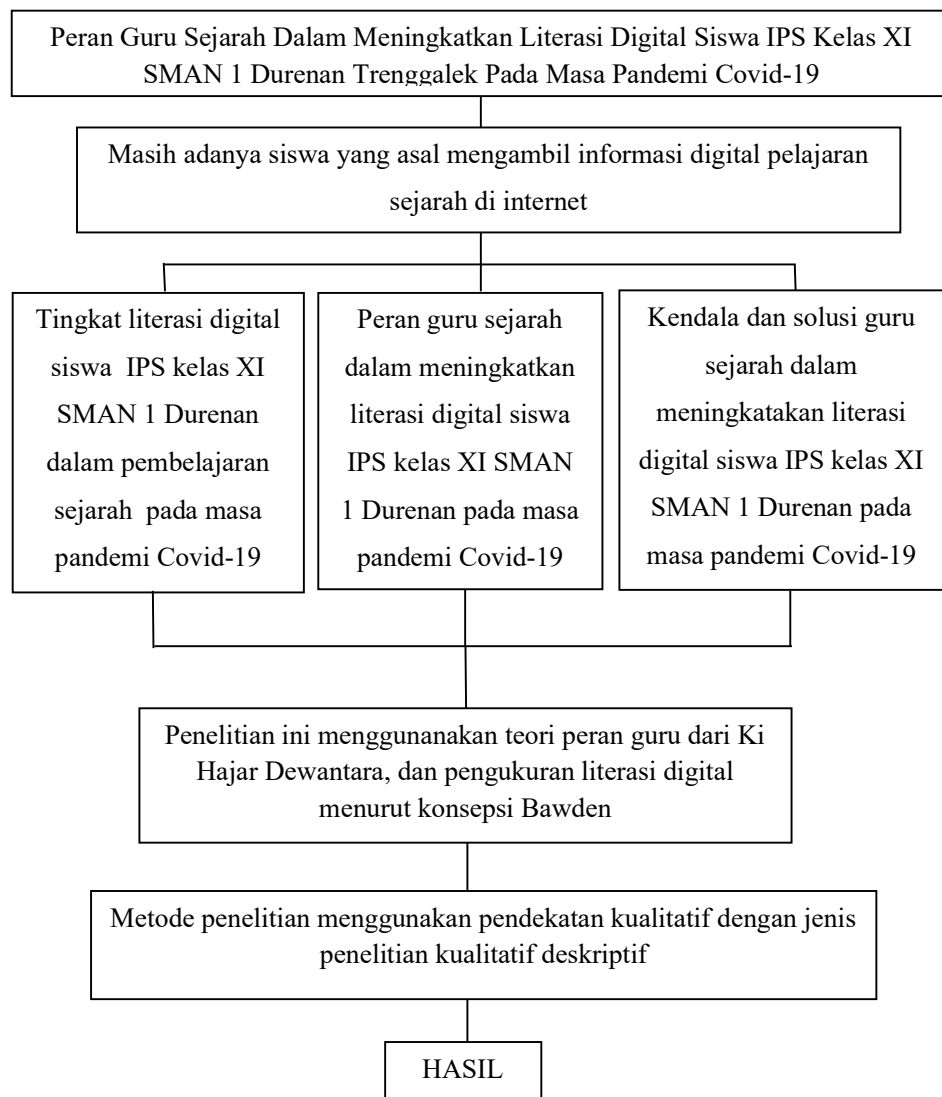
Peran Guru Sejarah Dalam Meningkatkan Literasi Digital Siswa IPS Kelas XI SMAN 1 Durenan Trenggalek Pada Masa Pandemi Covid-19

Masih adanya siswa yang asal mengambil informasi digital pelajaran sejarah di internet

Tingkat literasi digital siswa IPS kelas XI SMAN 1 Durenan dalam pembelajaran sejarah pada masa pandemi Covid-19

Peran guru sejarah dalam meningkatkan literasi digital siswa IPS kelas XI SMAN 1 Durenan pada masa pandemi Covid-19

Kendala dan solusi guru sejarah dalam meningkatakan literasi digital siswa IPS kelas XI SMAN 1 Durenan pada masa pandemi Covid-19

Penelitian ini menggunanakan teori peran guru dari Ki Hajar Dewantara, dan pengukuran literasi digital menurut konsepsi Bawden

Metode penelitian menggunakan pendekatan kualitatif dengan jenis penelitian kualitatif deskriptif

HASIL